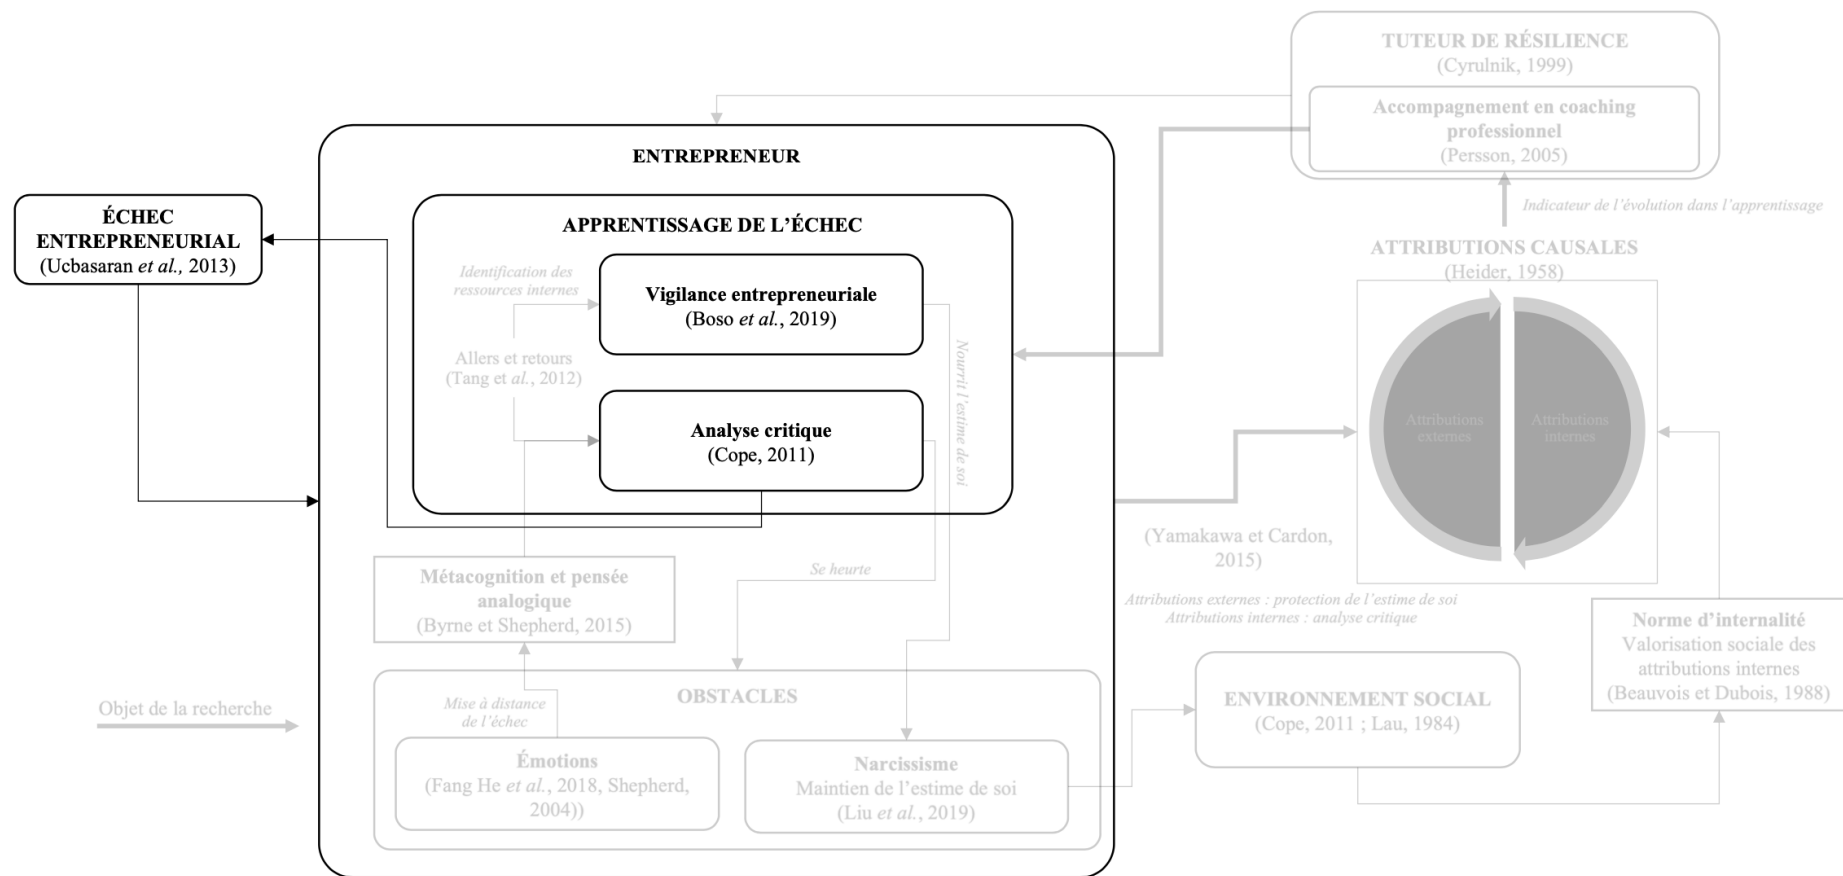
TUTEUR DE RÉSILIENCE
(Cyrulnik, 1999)

Accompagnement en coaching professionnel
(Persson, 2005)

Indicateur de l'évolution dans l'apprentissage

ENTREPRENEUR

ÉCHEC ENTREPRENEURIAL
(Ucbasaran *et al.,* 2013)

APPRENTISSAGE DE L'ÉCHEC

Identification des ressources internes

Vigilance entrepreneuriale
(Boso *et al.*, 2019)

Allers et retours
(Tang et *al.*, 2012)

Nourrit l'estime de soi

Analyse critique
(Cope, 2011)

ATTRIBUTIONS CAUSALES
(Heider, 1958)

Attributions externes

Attributions internes

(Yamakawa et Cardon, 2015)

Attributions externes : protection de l'estime de soi
Attributions internes : analyse critique

Se heurte

Métacognition et pensée analogique
(Byrne et Shepherd, 2015)

Norme d'internalité
Valorisation sociale des attributions internes
(Beauvois et Dubois, 1988)

OBSTACLES

Objet de la recherche

Mise à distance de l'échec

Émotions
(Fang He *et al.*, 2018, Shepherd, 2004))

Narcissisme
Maintien de l'estime de soi
(Liu *et al.*, 2019)

ENVIRONNEMENT SOCIAL
(Cope, 2011 ; Lau, 1984)